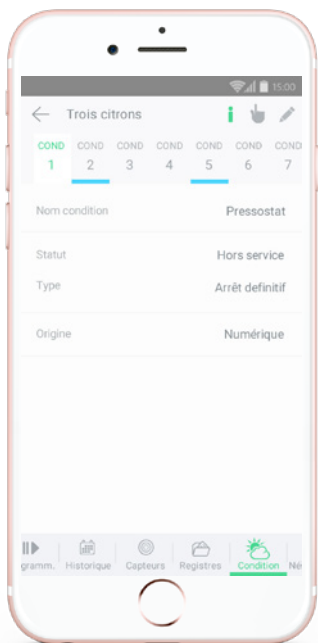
15:00

Trois citrons

COND 1 COND 2 COND 3 COND 4 COND 5 COND 6 COND 7

Nom condition Pressostat

Statut Hors service

Type Arrêt definitif

Origine Numérique

gramm. Historique Capteurs Registres Condition Né